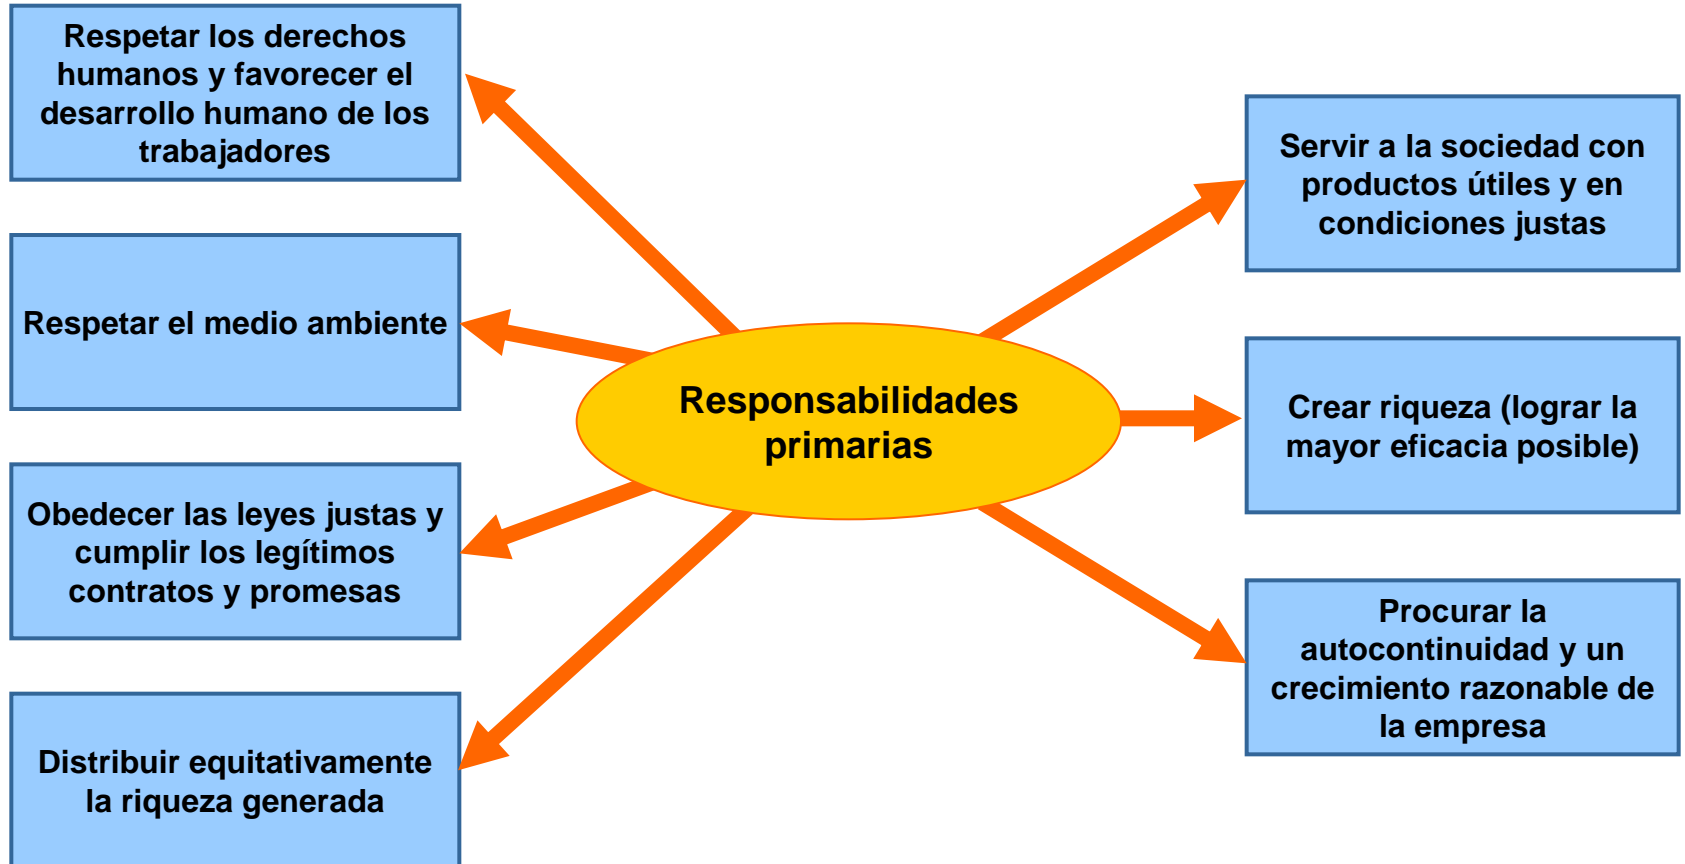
Responsabilidades primarias

Respetar los derechos humanos y favorecer el desarrollo humano de los trabajadores

Respetar el medio ambiente

Obedecer las leyes justas y cumplir los legítimos contratos y promesas

Distribuir equitativamente la riqueza generada

Servir a la sociedad con productos útiles y en condiciones justas

Crear riqueza (lograr la mayor eficacia posible)

Procurar la autocontinuidad y un crecimiento razonable de la empresa